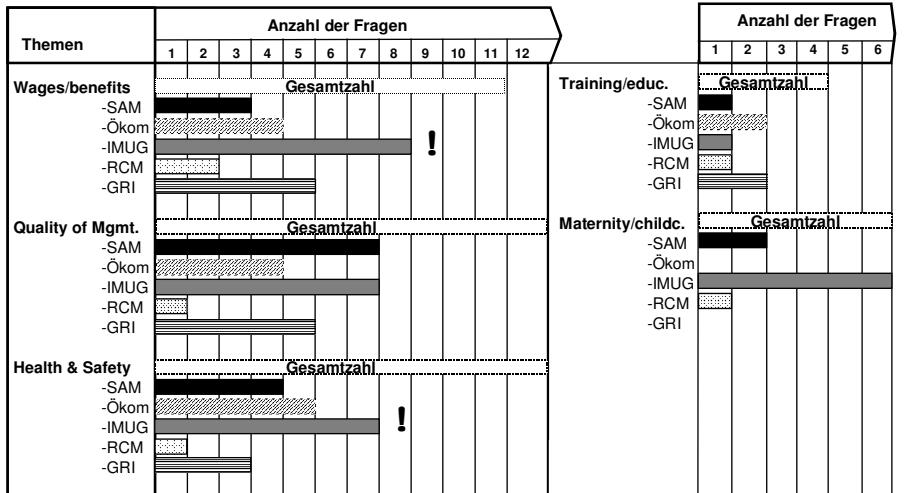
| Themen | Anzahl der Fragen |
|---|---|
| | 1 2 3 4 5 6 7 8 9 10 11 12 |

Wages/benefits
Gesamtzahl
-SAM
-Ökom
-IMUG
!
-RCM
-GRI

Quality of Mgmt.
Gesamtzahl
-SAM
-Ökom
-IMUG
-RCM
-GRI

Health & Safety
Gesamtzahl
-SAM
-Ökom
-IMUG
!
-RCM
-GRI

Anzahl der Fragen
1 2 3 4 5 6

Training/educ.
Gesamtzahl
-SAM
-Ökom
-IMUG
-RCM
-GRI

Maternity/childc.
Gesamtzahl
-SAM
-Ökom
-IMUG
-RCM
-GRI